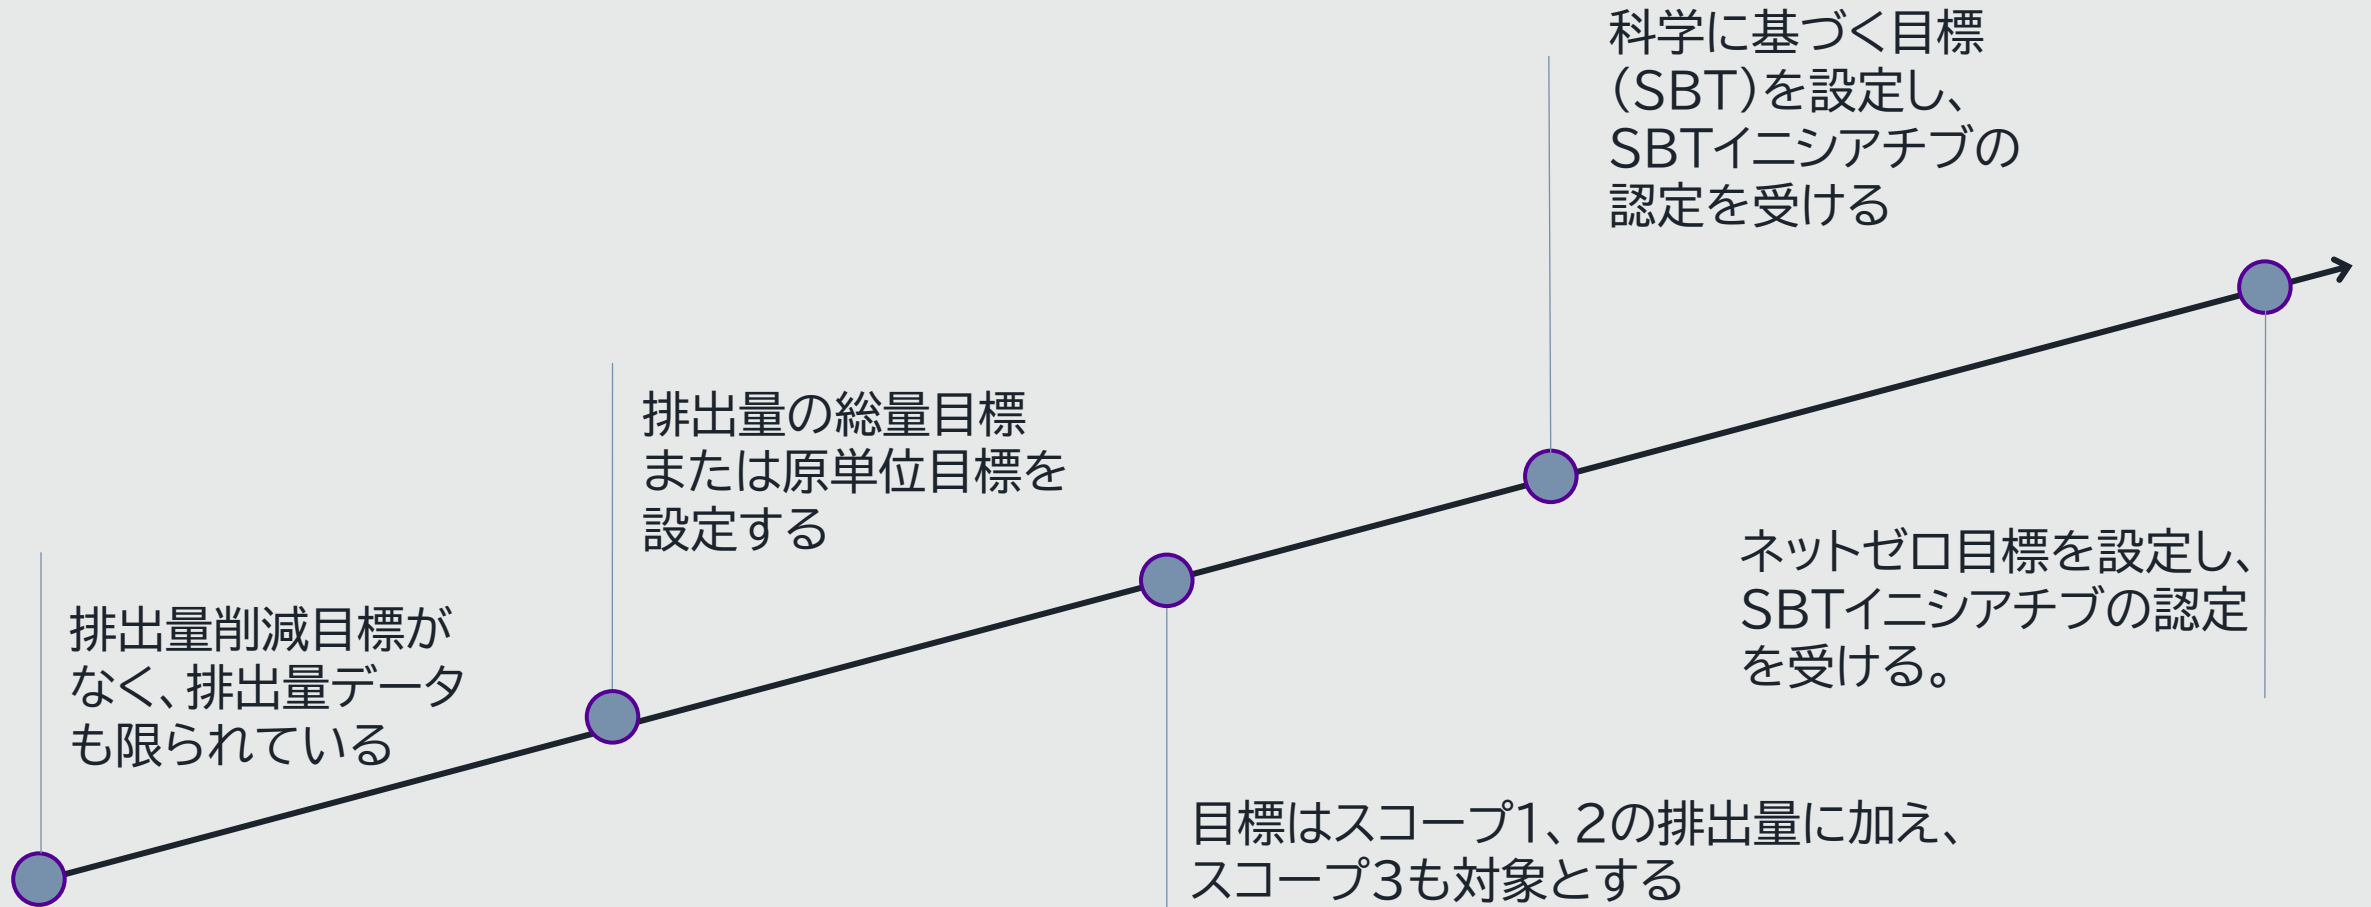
排出量削減目標がなく、排出量データも限られている

排出量の総量目標または原単位目標を設定する

目標はスコープ1、2の排出量に加え、スコープ3も対象とする

科学に基づく目標(SBT)を設定し、SBTイニシアチブの認定を受ける

ネットゼロ目標を設定し、SBTイニシアチブの認定を受ける。